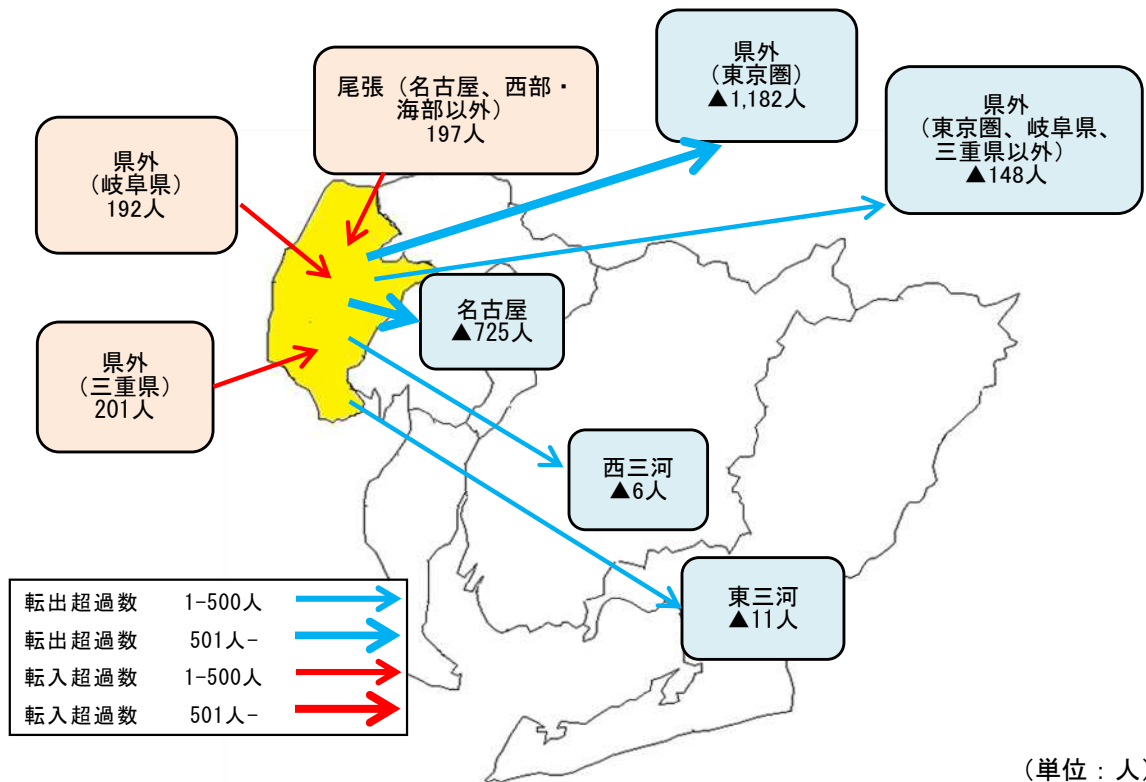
尾張（名古屋、西部・海部以外）
197人

県外
（東京圏）
▲1,182人

県外
（東京圏、岐阜県、三重県以外）
▲148人

県外
（岐阜県）
192人

名古屋
▲725人

県外
（三重県）
201人

西三河
▲6人

東三河
▲11人

転出超過数　1-500人
転出超過数　501人-
転入超過数　1-500人
転入超過数　501人-

（単位：人）